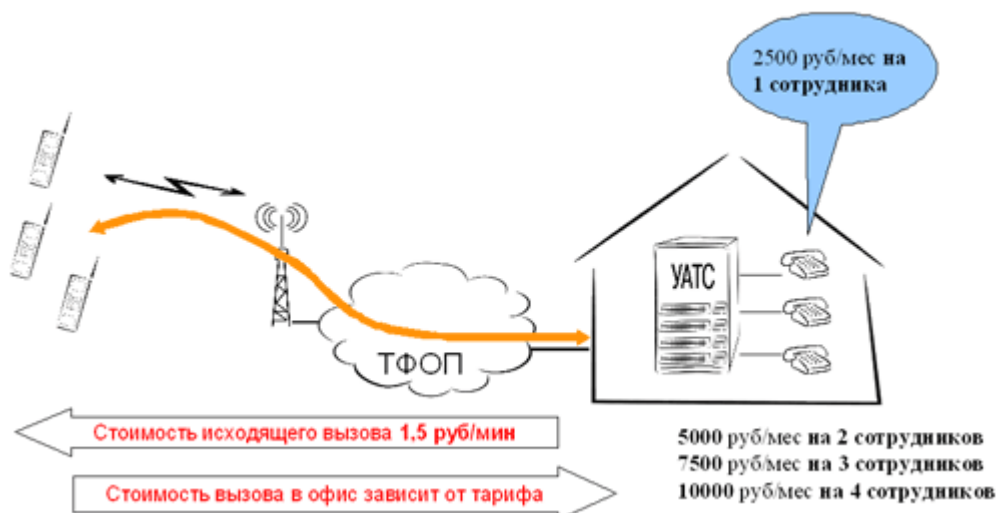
2500 руб/мес на 1 сотрудника

УАТС

ТФОП

Стоимость исходящего вызова 1,5 руб/мин

Стоимость вызова в офис зависит от тарифа

5000 руб/мес на 2 сотрудников
7500 руб/мес на 3 сотрудников
10000 руб/мес на 4 сотрудников